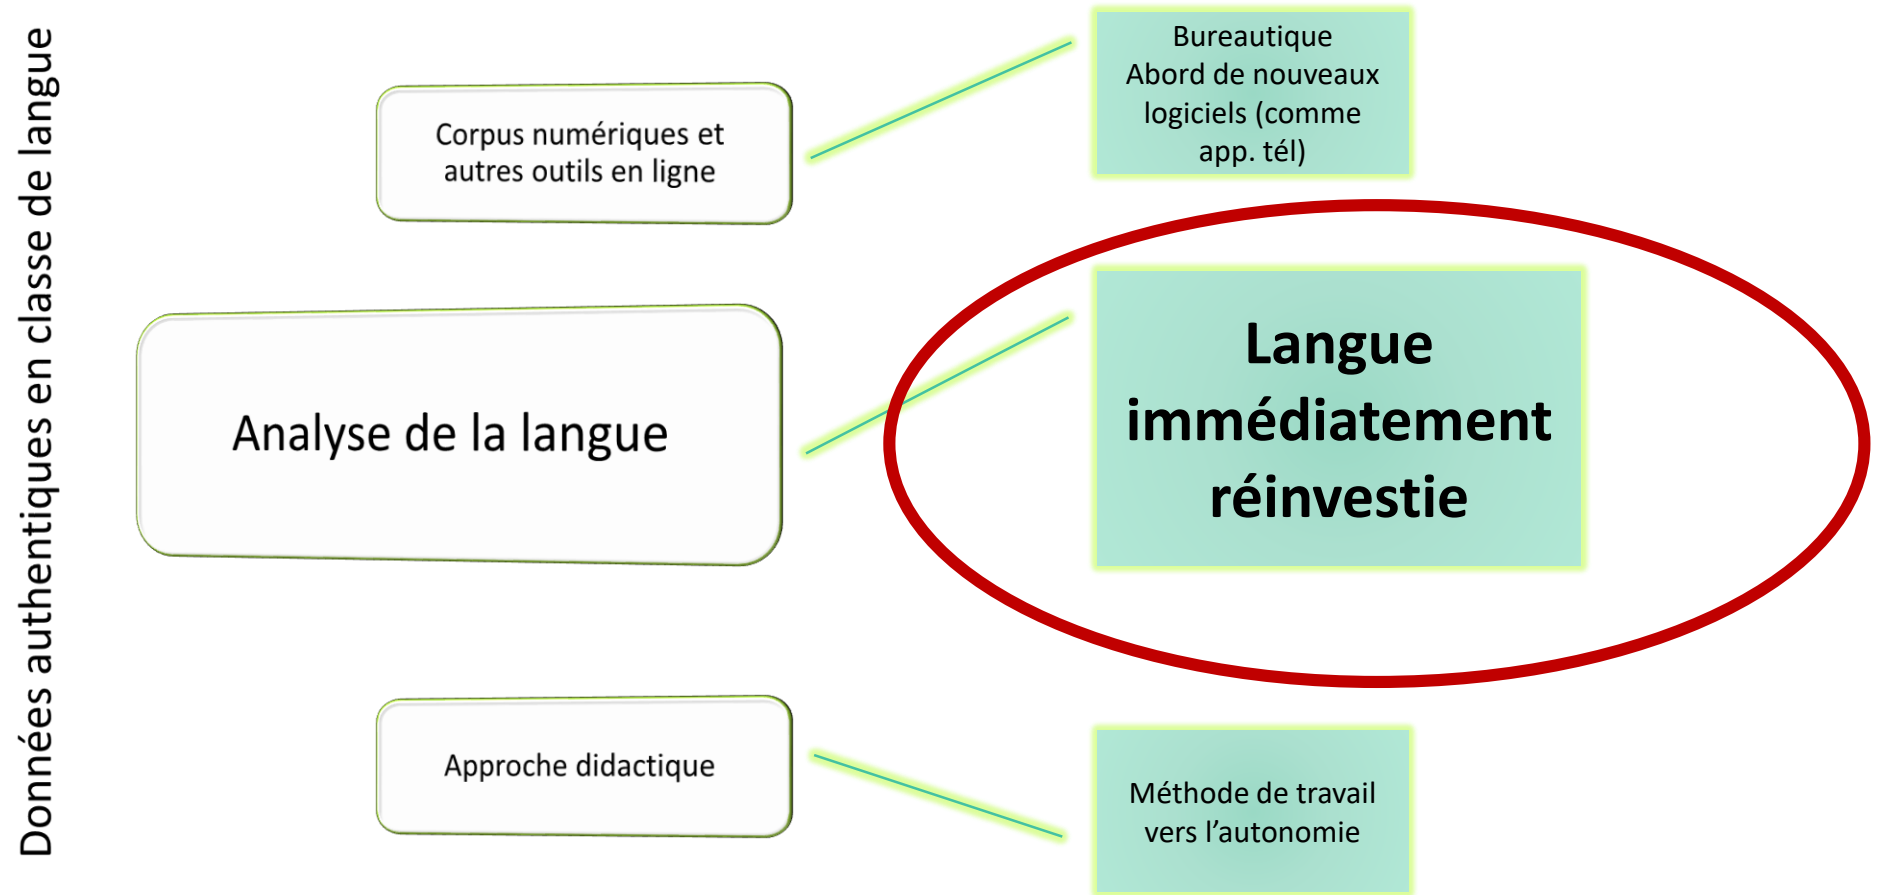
Données authentiques en classe de langue

Corpus numériques et autres outils en ligne

Bureautique
Abord de nouveaux logiciels (comme app. tél)

Analyse de la langue

Langue immédiatement réinvestie

Approche didactique

Méthode de travail vers l'autonomie